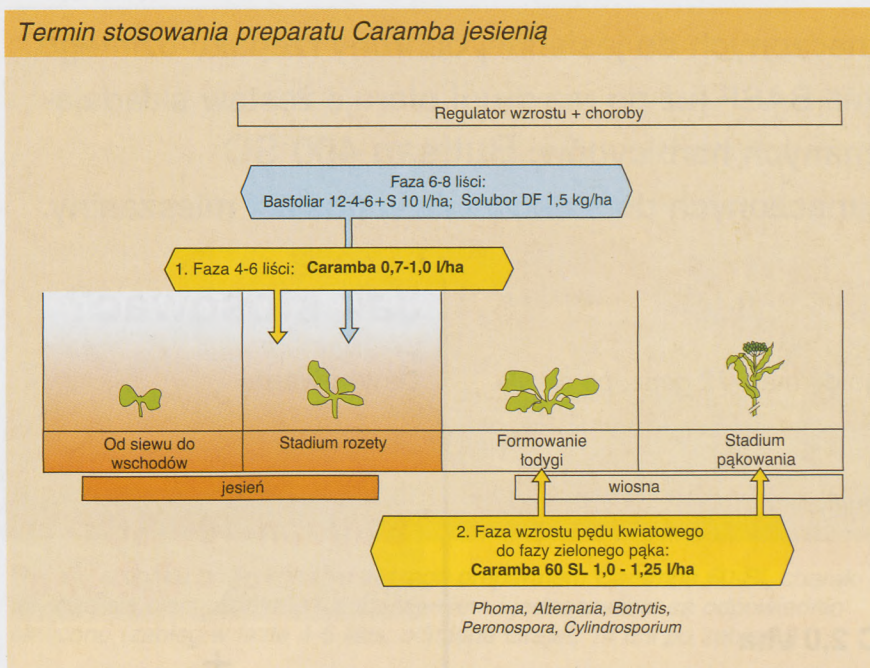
Termin stosowania preparatu Caramba jesienią

Regulator wzrostu + choroby

Faza 6-8 liści:
Basfoliar 12-4-6+S 10 l/ha; Solubor DF 1,5 kg/ha

1. Faza 4-6 liści: Caramba 0,7-1,0 l/ha

Od siewu do wschodów

Stadium rozety

Formowanie łodygi

Stadium pąkowania

jesień

wiosna

2. Faza wzrostu pędu kwiatowego do fazy zielonego pąka:
Caramba 60 SL 1,0 - 1,25 l/ha

Phoma, Alternaria, Botrytis, Peronospora, Cylindrosporium